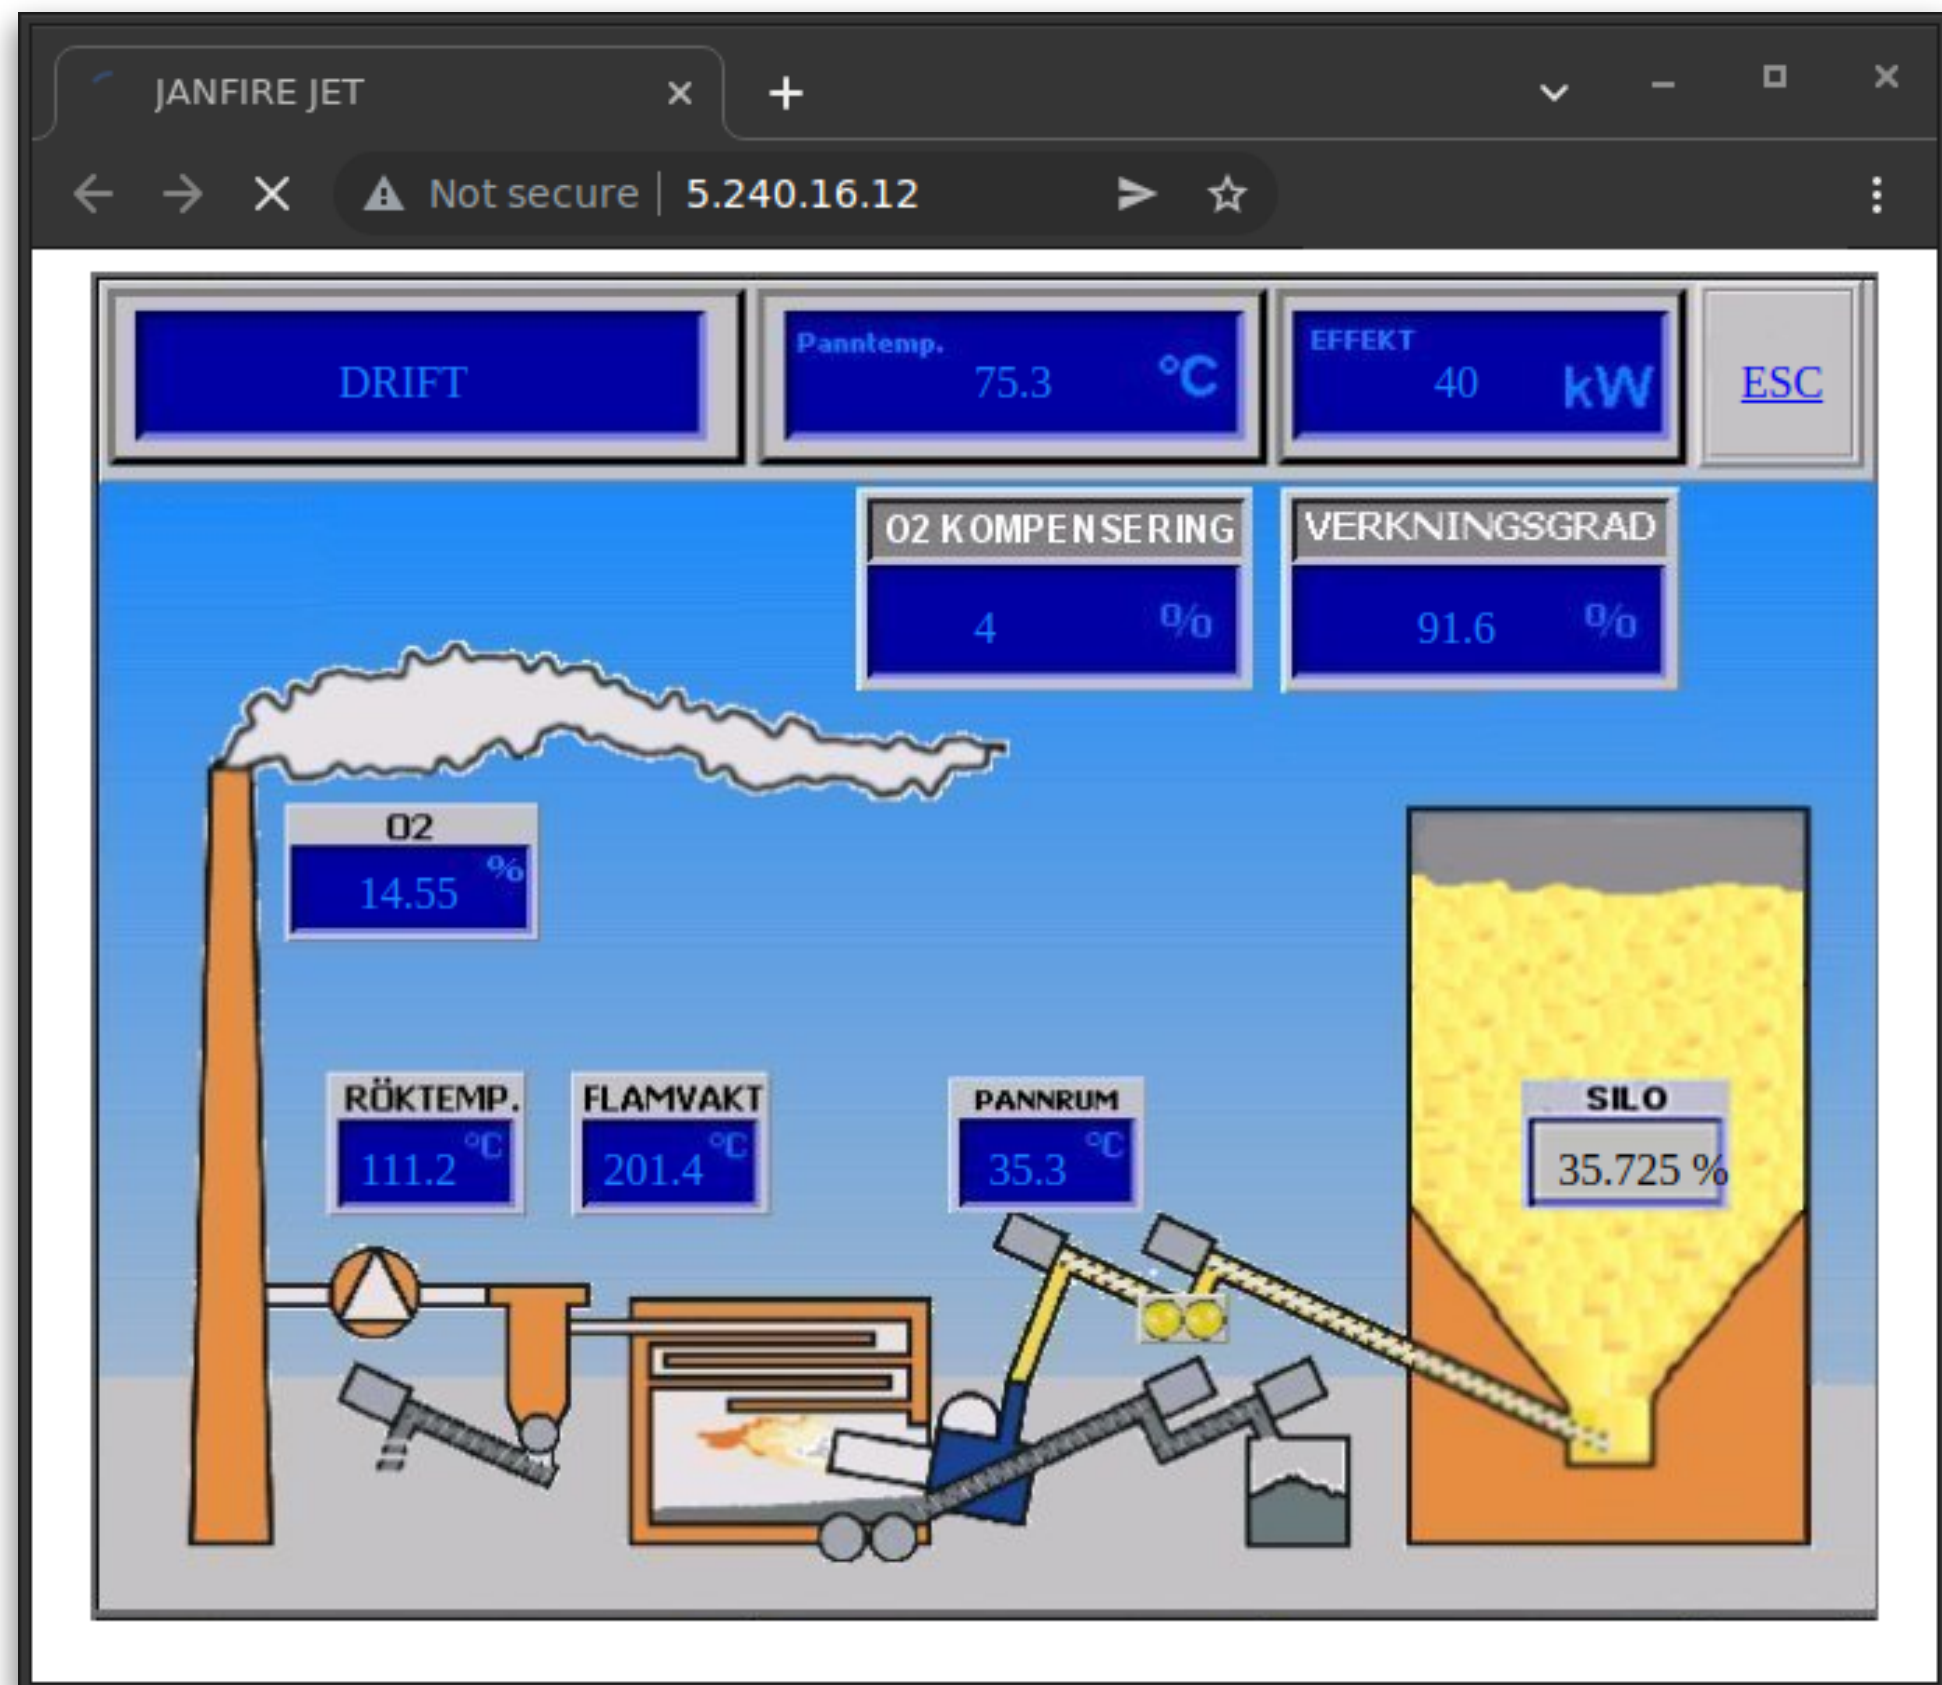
JANFIRE JET

Not secure | 5.240.16.12

DRIFT

Panntemp. 75.3 °C

EFFEKT 40 kW

ESC

02 KOMPENSERING
4 %

VERKNINGSGRAD
91.6 %

02
14.55 %

RÖKTEMP.
111.2 °C

FLAMVAKT
201.4 °C

PANNRUM
35.3 °C

SILO
35.725 %